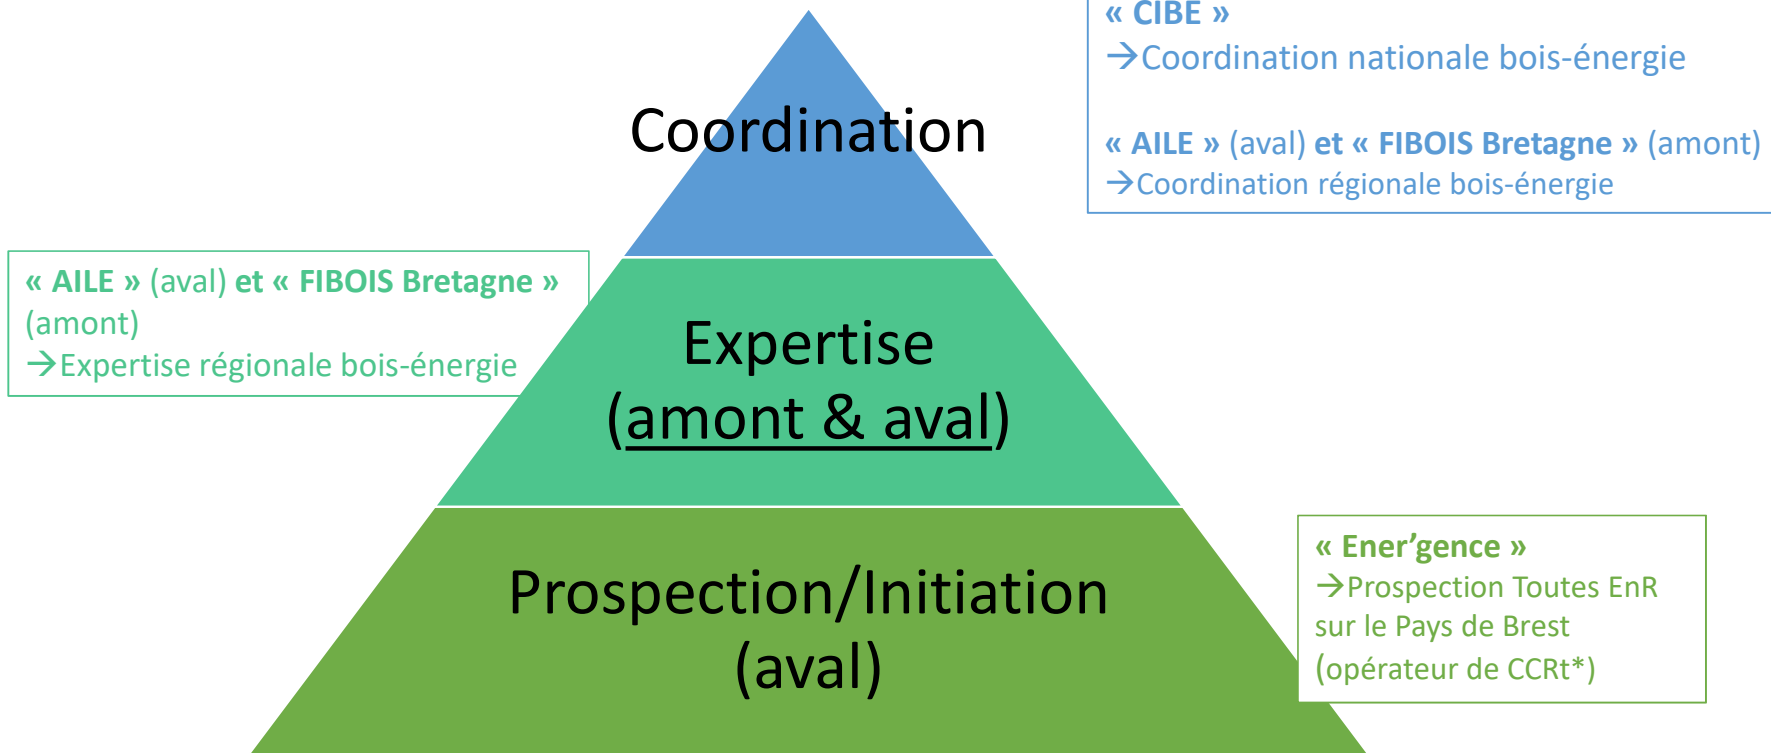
« CIBE »
→Coordination nationale bois-énergie

« AILE » (aval) et « FIBOIS Bretagne » (amont)
→Coordination régionale bois-énergie

Coordination

« AILE » (aval) et « FIBOIS Bretagne » (amont)
→Expertise régionale bois-énergie

Expertise
(amont & aval)

Prospection/Initiation
(aval)

« Ener'gence »
→Prospection Toutes EnR sur le Pays de Brest (opérateur de CCRt*)